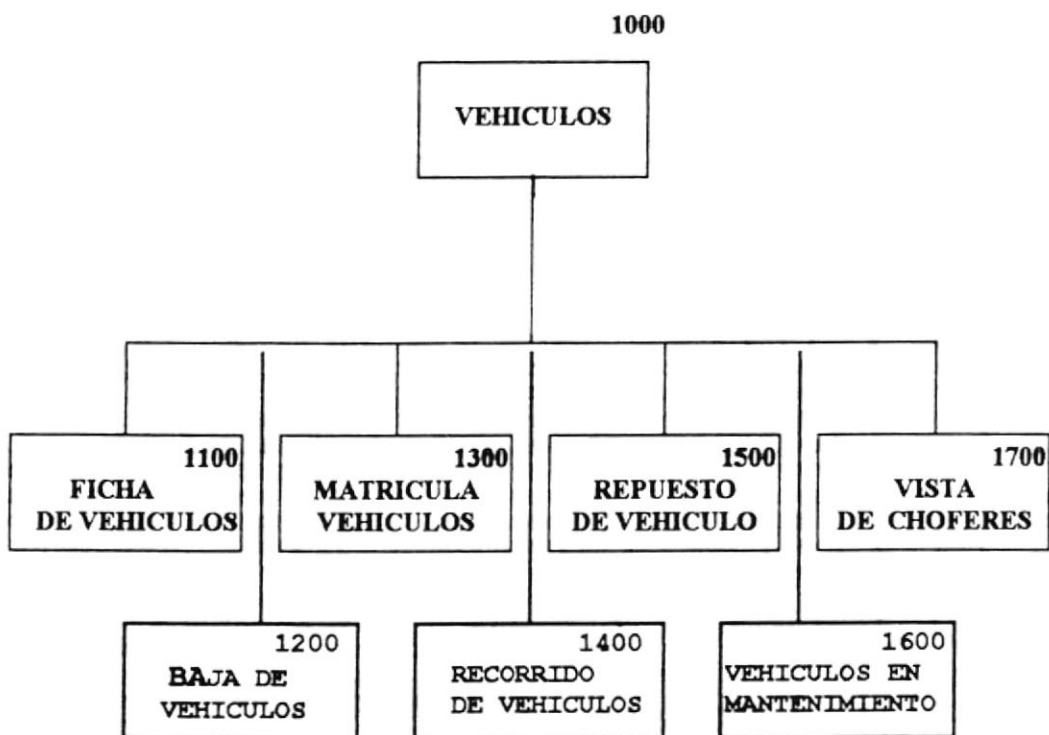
1000

VEHICULOS

1100
FICHA
DE VEHICULOS

1300
MATRICULA
VEHICULOS

1500
REPUESTO
DE VEHICULO

1700
VISTA
DE CHOFERES

1200
BAJA DE
VEHICULOS

1400
RECORRIDO
DE VEHICULOS

1600
VEHICULOS EN
MANTENIMIENTO